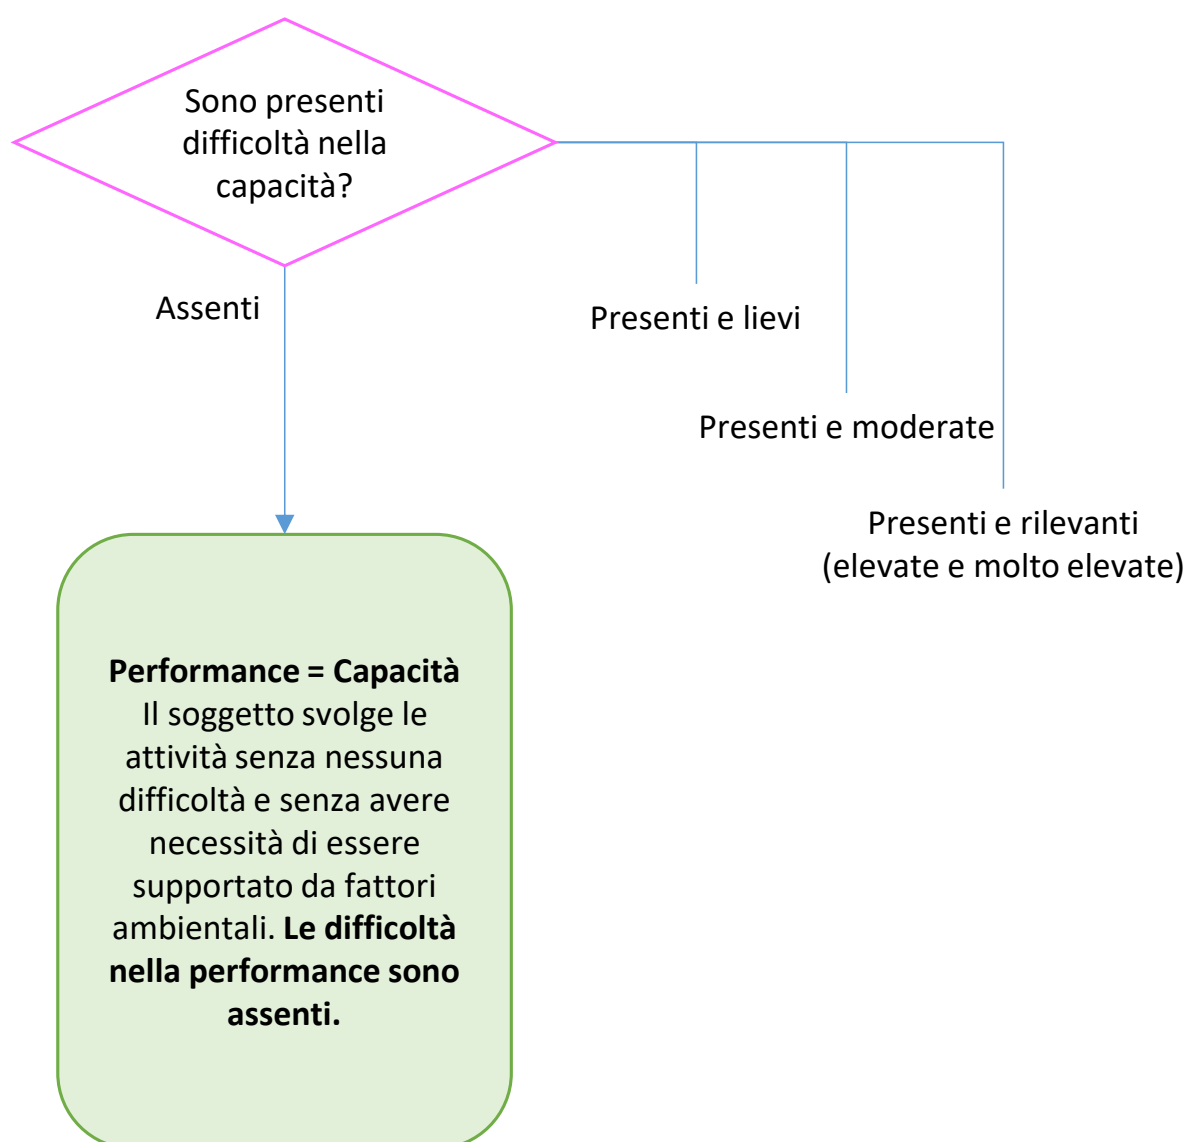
Sono presenti difficoltà nella capacità?

Assenti

Presenti e lievi

Presenti e moderate

Presenti e rilevanti (elevate e molto elevate)

**Performance = Capacità**
Il soggetto svolge le attività senza nessuna difficoltà e senza avere necessità di essere supportato da fattori ambientali. **Le difficoltà nella performance sono assenti.**